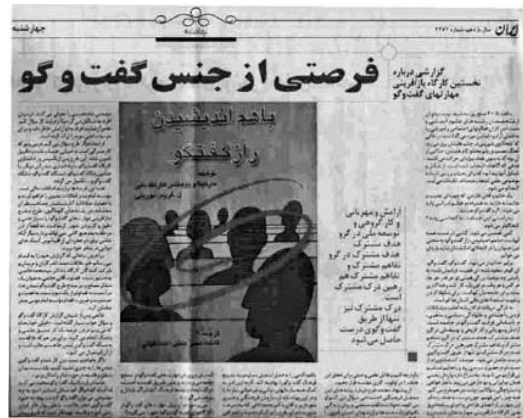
ایران سال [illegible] شماره ۲۳۷۲

چهارشنبه

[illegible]

فرصتی از جنس گفت و گو

گزارشی درباره نخستین کارگاه کارآفرینی مهارتهای گفت و گو

باهم اندیشیدن
راز گفتگو

آرامش و مهربانی و کار گروهی و مجموعه مثبت گروه هدف مشترک هدف مشترک در گروه ... مشترک و ... تفاهم مشترک ... درک مشترک است

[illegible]